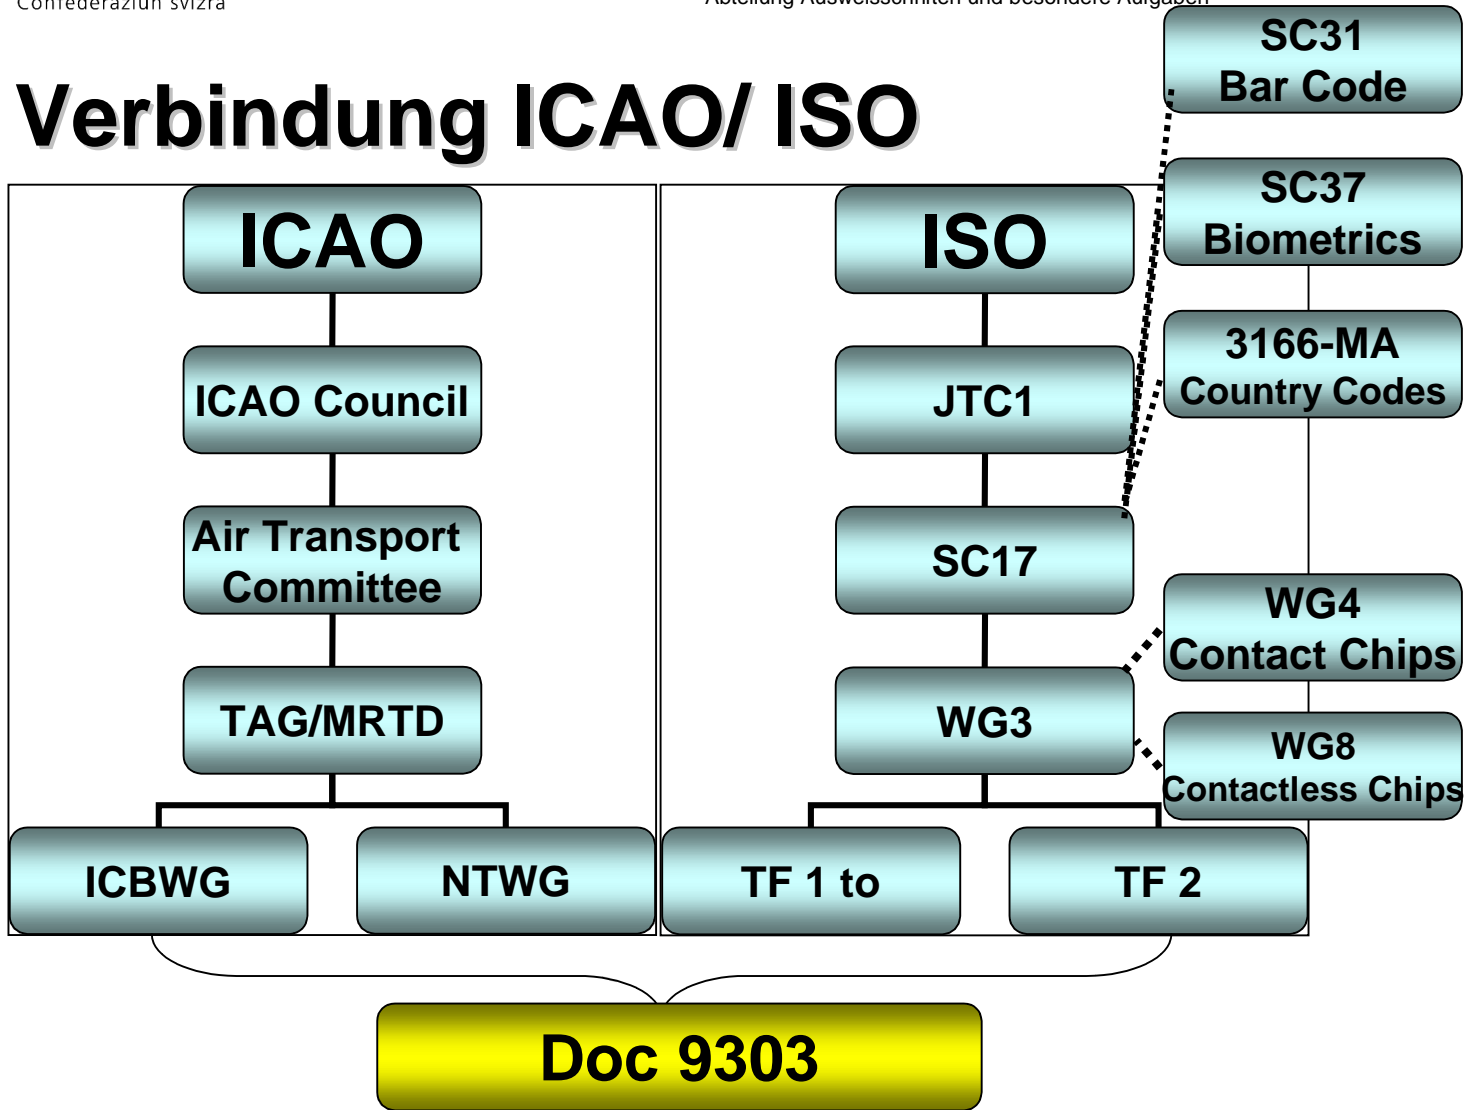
Confederaziun svizra

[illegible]

Verbindung ICAO/ ISO

SC31
Bar Code

SC37
Biometrics

3166-MA
Country Codes

ICAO

ICAO Council

Air Transport Committee

TAG/MRTD

ISO

JTC1

SC17

WG3

WG4
Contact Chips

WG8
Contactless Chips

ICBWG

NTWG

TF 1 to

TF 2

Doc 9303